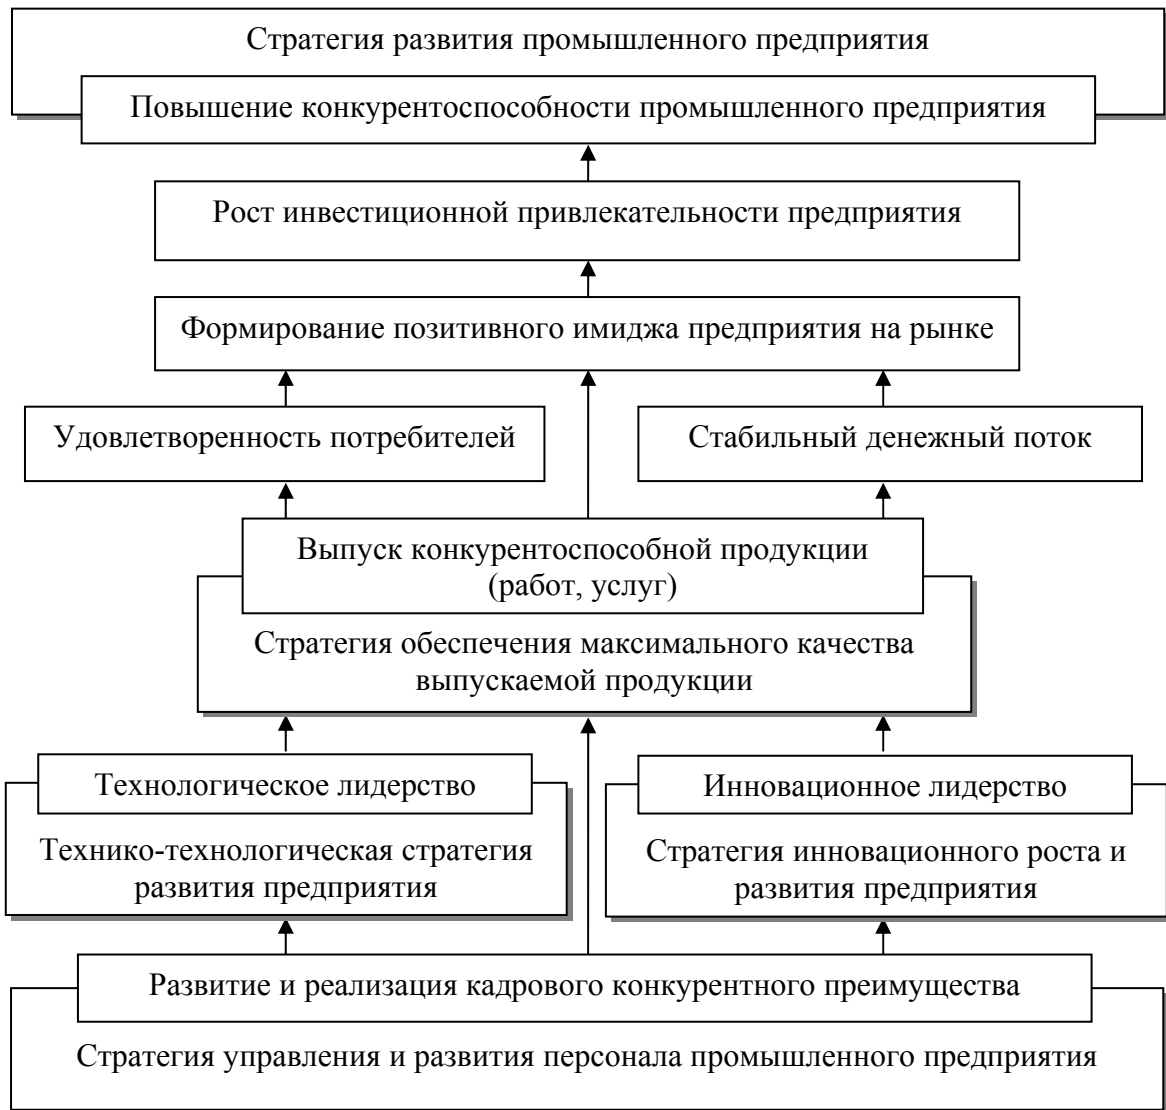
Стратегия развития промышленного предприятия

Повышение конкурентоспособности промышленного предприятия

Рост инвестиционной привлекательности предприятия

Формирование позитивного имиджа предприятия на рынке

Удовлетворенность потребителей

Стабильный денежный поток

Выпуск конкурентоспособной продукции (работ, услуг)

Стратегия обеспечения максимального качества выпускаемой продукции

Технологическое лидерство

Технико-технологическая стратегия развития предприятия

Инновационное лидерство

Стратегия инновационного роста и развития предприятия

Развитие и реализация кадрового конкурентного преимущества

Стратегия управления и развития персонала промышленного предприятия